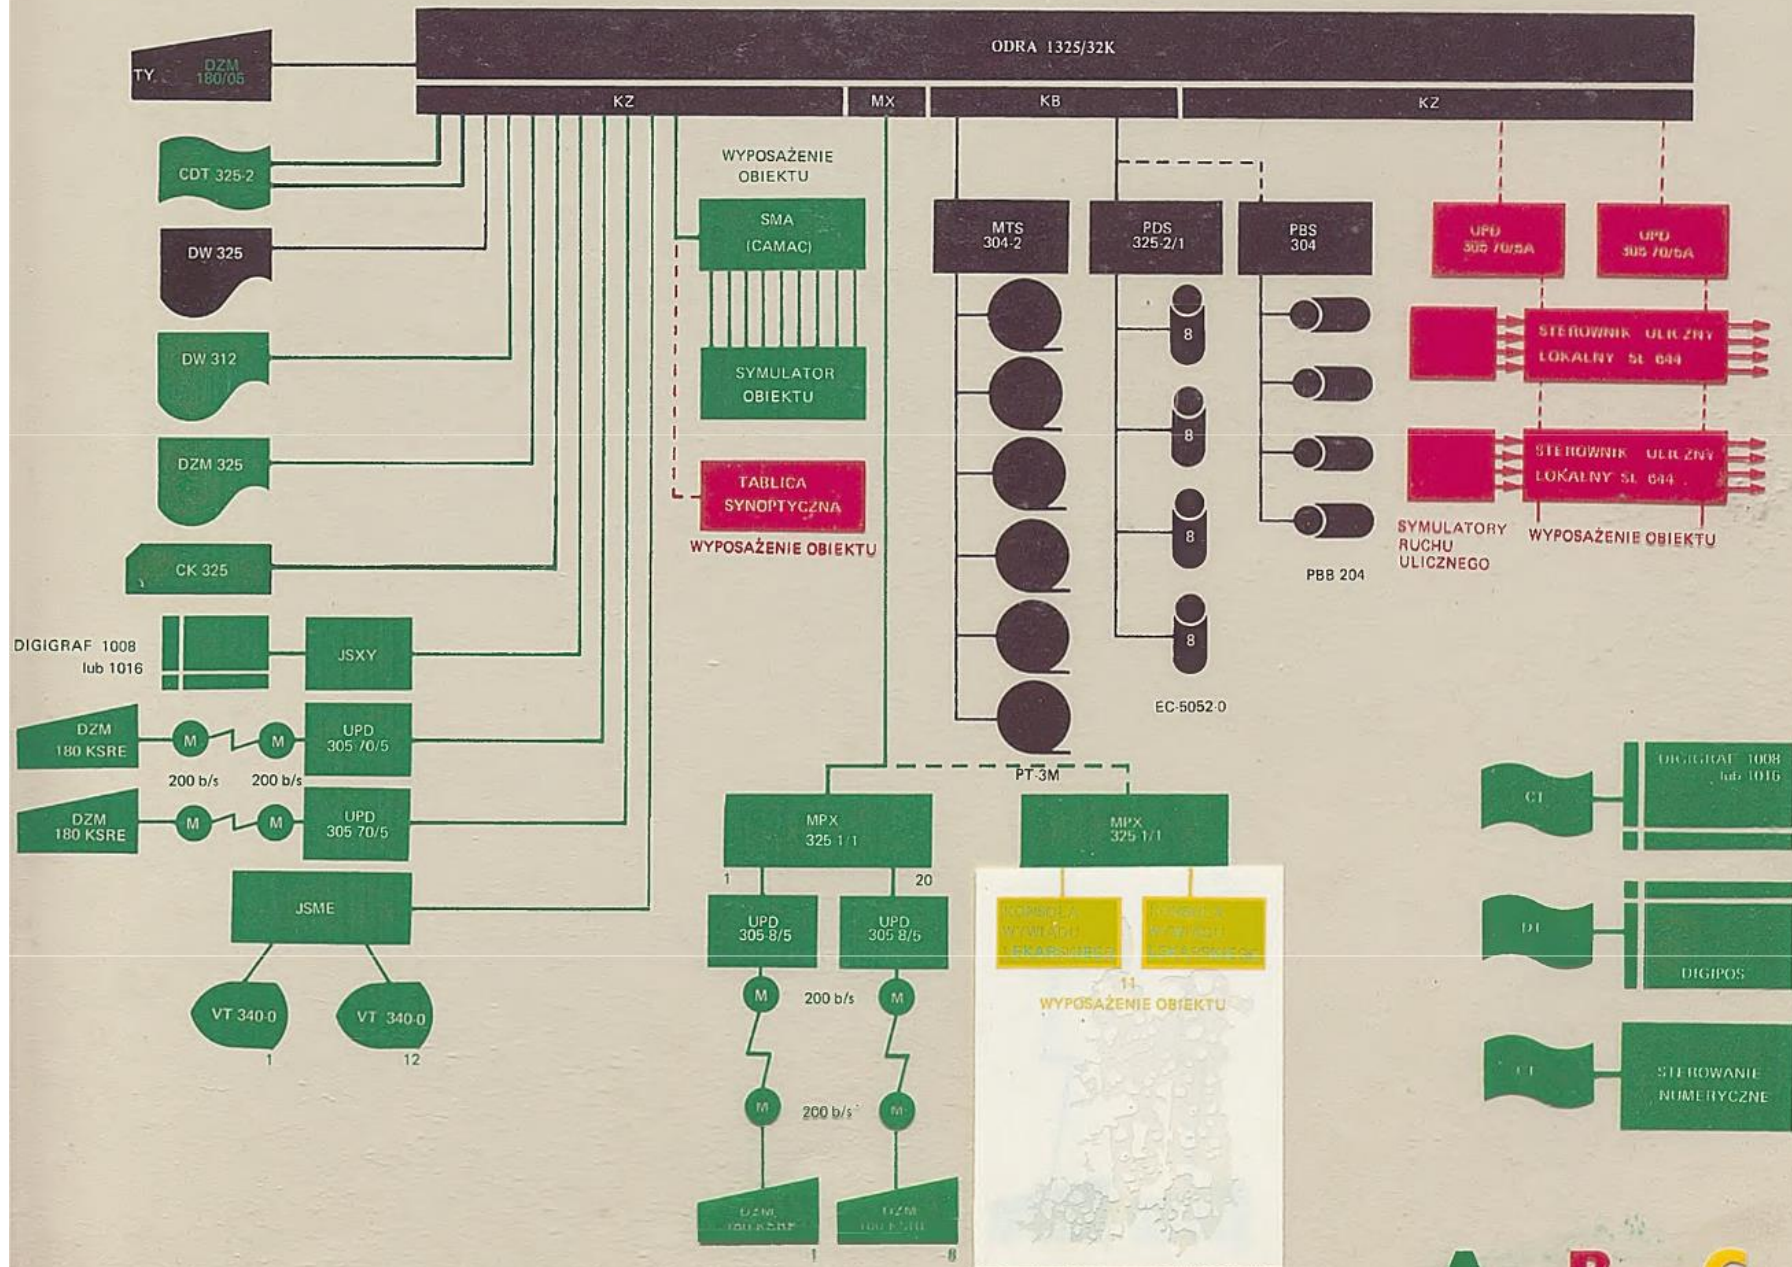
ODRA 1325/32K

TY DZM 180/05

KZ

MX

KB

KZ

CDT 325-2

DW 325

DW 312

DZM 325

CK 325

DIGIGRAF 1008 lub 1016

JSXY

DZM 180 KSRE

M

M

UPD 305 70/5

200 b/s

200 b/s

DZM 180 KSRE

M

M

UPD 305 70/5

JSME

VT 340-0

VT 340-0

1

12

WYPOSAŻENIE OBIEKTU

SMA (CAMAC)

SYMULATOR OBIEKTU

TABLICA SYNOPTYCZNA

WYPOSAŻENIE OBIEKTU

MTS 304-2

PDS 325-2/1

PBS 304

8

8

8

8

EC-5052-0

PBB 204

PT-3M

UPD 305 70/5A

UPD 305 70/5A

STEROWNIK ULICZNY LOKALNY SL 644

STEROWNIK ULICZNY LOKALNY SL 644

SYMULATORY RUCHU ULICZNEGO

WYPOSAŻENIE OBIEKTU

MPX 325 1/1

1

20

UPD 305-8/5

UPD 305 8/5

M

200 b/s

M

M

200 b/s

M

DZM 180 KSRE

DZM 180 KSRE

1

8

MPX 325-1/1

KONSOLA WYWIADU LEKARSKIEGO

KONSOLA WYWIADU LEKARSKIEGO

11

WYPOSAŻENIE OBIEKTU

CT

DIGIGRAF 1008 lub 1016

DT

DIGIPOS

CT

STEROWANIE NUMERYCZNE